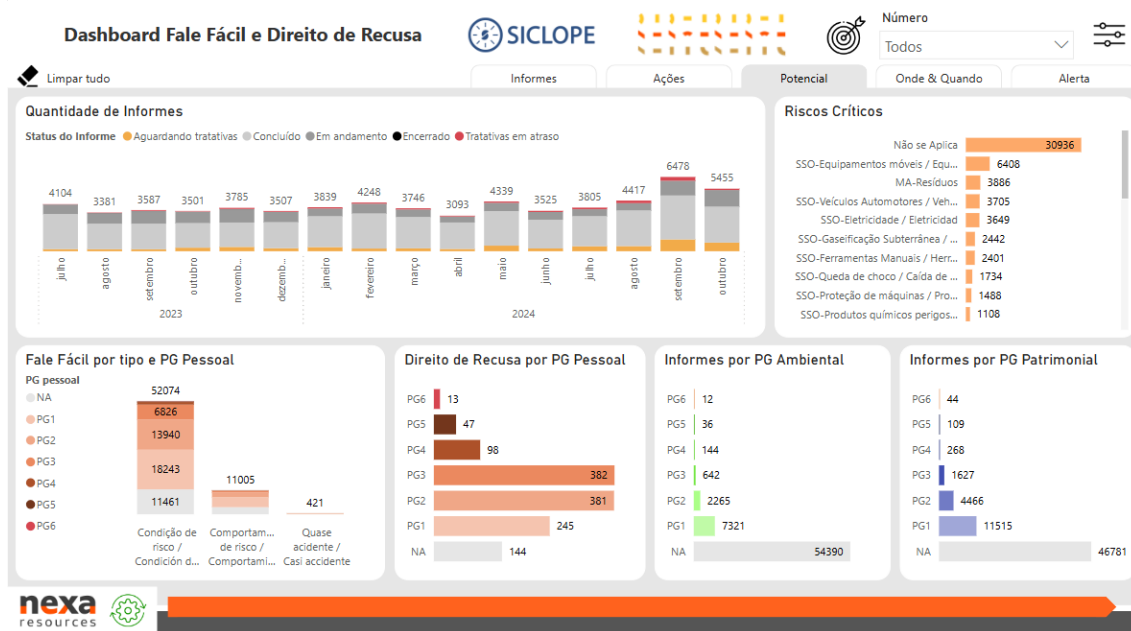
Dashboard Fale Fácil e Direito de Recusa

SICLOPE

Número
Todos

Limpar tudo

Informes | Ações | Potencial | Onde & Quando | Alerta

Quantidade de Informes
Status do Informe ● Aguardando tratativas ● Concluído ● Em andamento ● Encerrado ● Tratativas em atraso

4104 julho
3381 agosto
3587 setembro
3501 outubro
3785 novemb...
3507 dezemb...
2023
3839 janeiro
4248 fevereiro
3746 março
3093 abril
4339 maio
3525 junho
3805 julho
4417 agosto
6478 setembro
5455 outubro
2024

Riscos Críticos
| | |
|---|---|
| Não se Aplica | 30936 |
| SSO-Equipamentos móveis / Equ... | 6408 |
| MA-Resíduos | 3886 |
| SSO-Veículos Automotores / Veh... | 3705 |
| SSO-Eletricidade / Eletricidad | 3649 |
| SSO-Gaseificação Subterrânea / ... | 2442 |
| SSO-Ferramentas Manuais / Herr... | 2401 |
| SSO-Queda de choco / Caída de ... | 1734 |
| SSO-Proteção de máquinas / Pro... | 1488 |
| SSO-Produtos químicos perigos... | 1108 |

Fale Fácil por tipo e PG Pessoal
PG pessoal
NA
PG1
PG2
PG3
PG4
PG5
PG6

Condição de risco / Condición d...: 52074; 6826; 13940; 18243; 11461
Comportam... de risco / Comportami...: 11005
Quase acidente / Casi accidente: 421

Direito de Recusa por PG Pessoal
| | |
|---|---|
| PG6 | 13 |
| PG5 | 47 |
| PG4 | 98 |
| PG3 | 382 |
| PG2 | 381 |
| PG1 | 245 |
| NA | 144 |

Informes por PG Ambiental
| | |
|---|---|
| PG6 | 12 |
| PG5 | 36 |
| PG4 | 144 |
| PG3 | 642 |
| PG2 | 2265 |
| PG1 | 7321 |
| NA | 54390 |

Informes por PG Patrimonial
| | |
|---|---|
| PG6 | 44 |
| PG5 | 109 |
| PG4 | 268 |
| PG3 | 1627 |
| PG2 | 4466 |
| PG1 | 11515 |
| NA | 46781 |

nexa resources